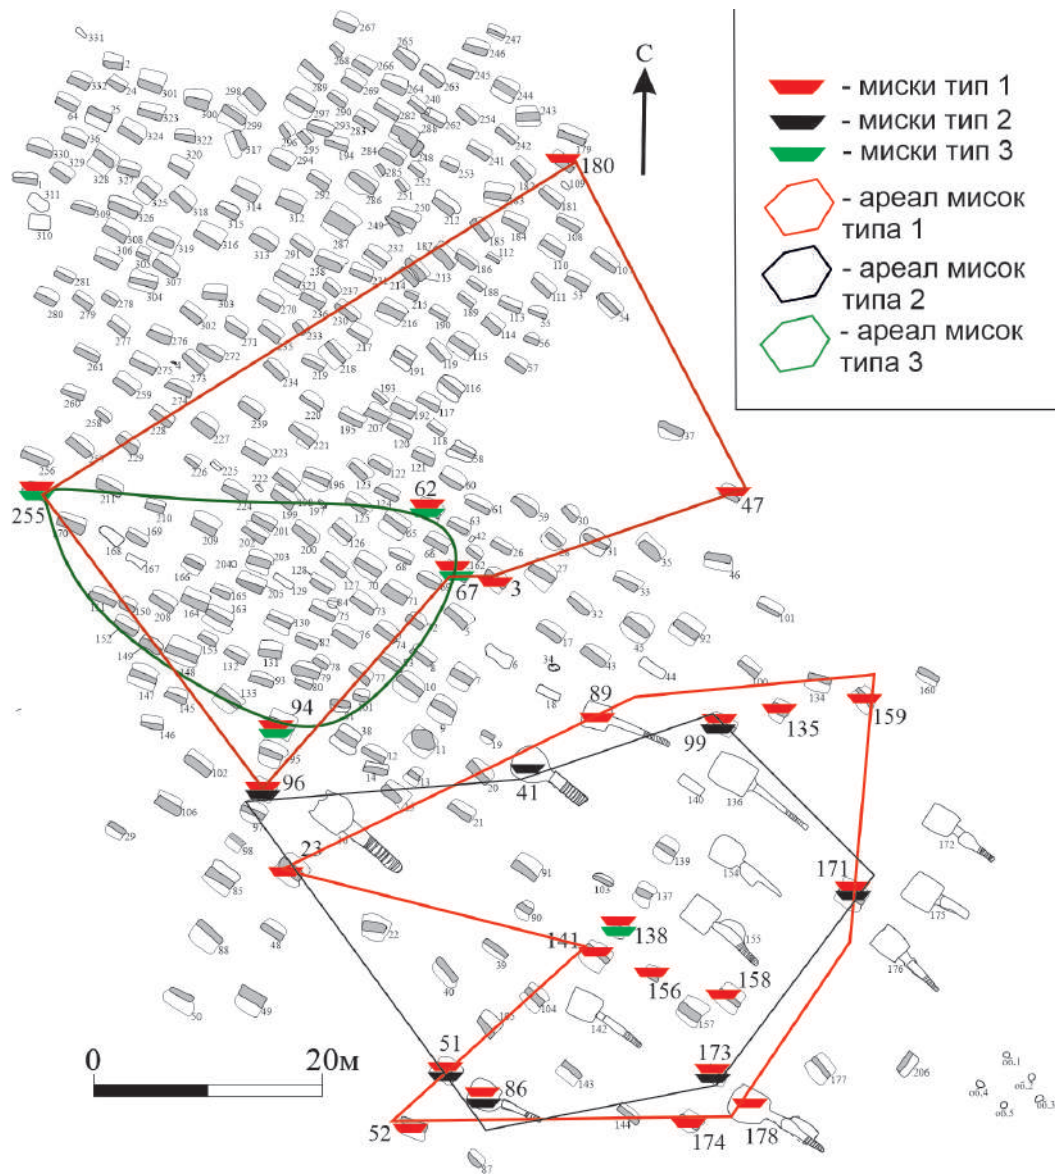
- миски тип 1
- миски тип 2
- миски тип 3
- ареал мисок типа 1
- ареал мисок типа 2
- ареал мисок типа 3

С

180
47
255
62
67
3
94
96
89
99
135
159
41
23
171
141
138
156
158
51
86
173
52
174
178

0
20м